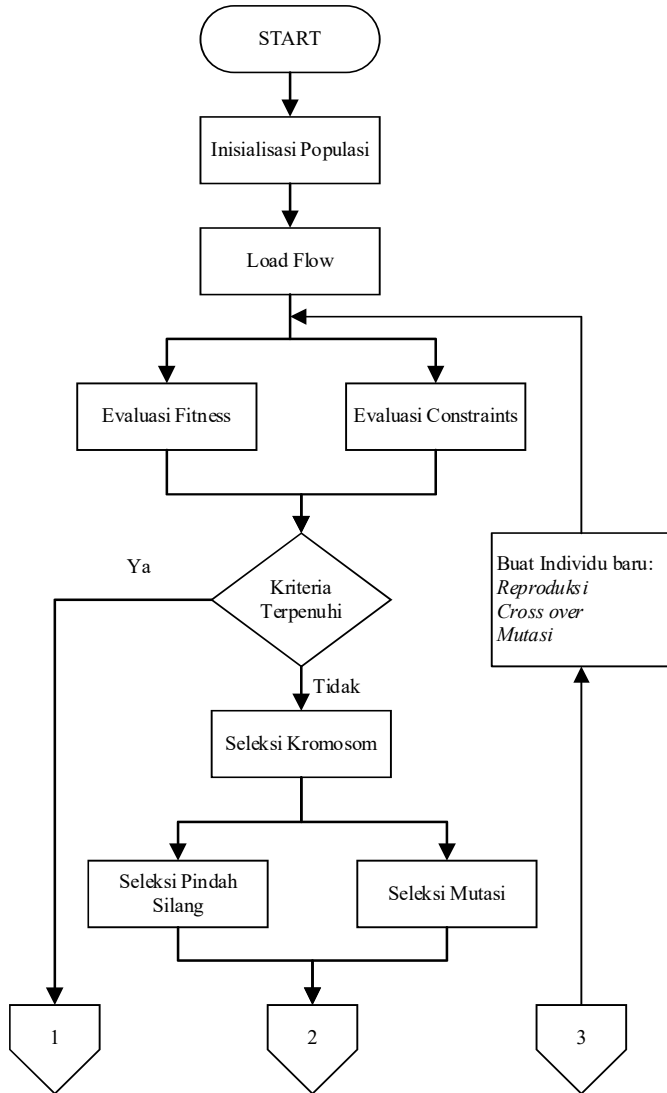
START

Inisialisasi Populasi

Load Flow

Evaluasi Fitness

Evaluasi Constraints

Ya

Kriteria Terpenuhi

Tidak

Buat Individu baru:
*Reproduksi*
*Cross over*
*Mutasi*

Seleksi Kromosom

Seleksi Pindah Silang

Seleksi Mutasi

1

2

3